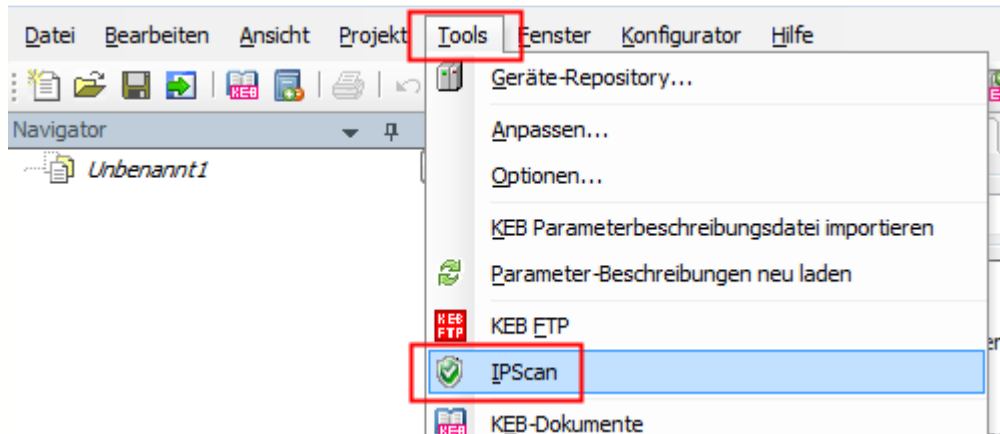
Datei Bearbeiten Ansicht Projekt Tools Fenster Konfigurator Hilfe

KEB

Navigator

Unbenannt1

Geräte-Repository...

Anpassen...

Optionen...

KEB Parameterbeschreibungsdatei importieren

Parameter-Beschreibungen neu laden

KEB FTP

KEB FTP

IPScan

KEB

KEB-Dokumente